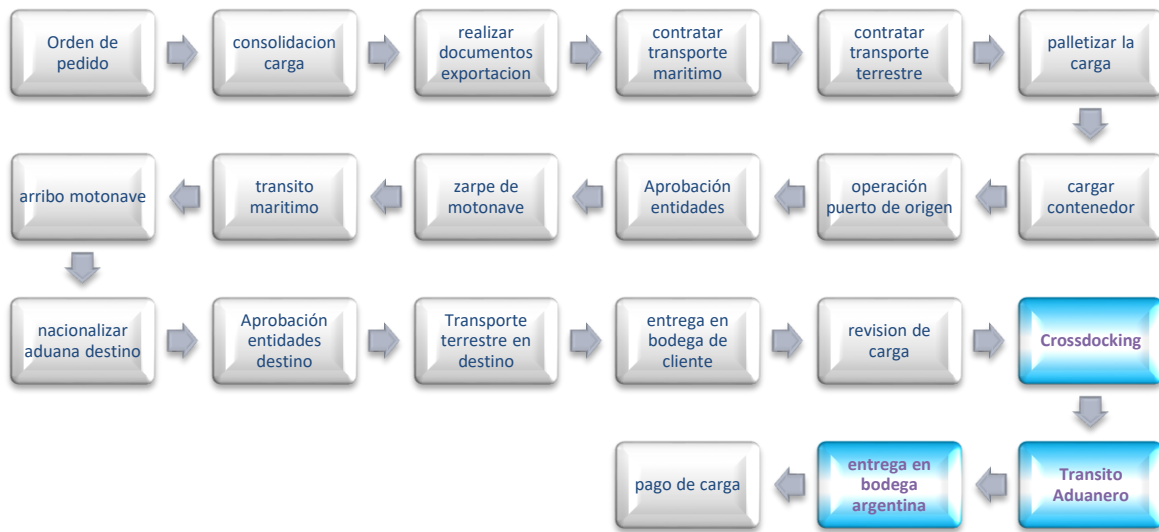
Orden de pedido

consolidacion carga

realizar documentos exportacion

contratar transporte maritimo

contratar transporte terrestre

palletizar la carga

cargar contenedor

operación puerto de origen

Aprobación entidades

zarpe de motonave

transito maritimo

arribo motonave

nacionalizar aduana destino

Aprobación entidades destino

Transporte terrestre en destino

entrega en bodega de cliente

revision de carga

Crossdocking

Transito Aduanero

entrega en bodega argentina

pago de carga